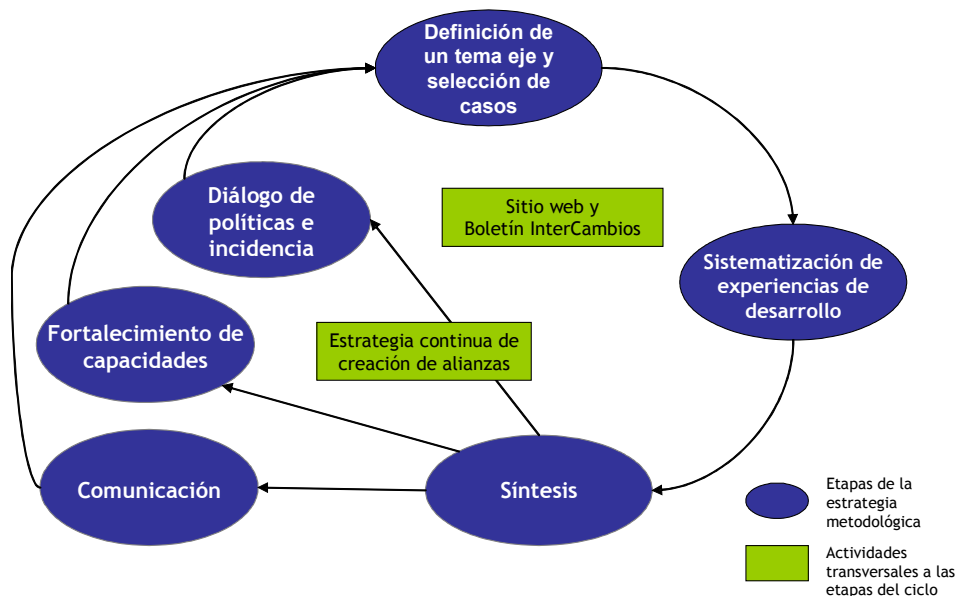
Definición de un tema eje y selección de casos

Diálogo de políticas e incidencia

Sitio web y Boletín InterCambios

Sistematización de experiencias de desarrollo

Fortalecimiento de capacidades

Estrategia continua de creación de alianzas

Comunicación

Síntesis

Etapas de la estrategia metodológica

Actividades transversales a las etapas del ciclo